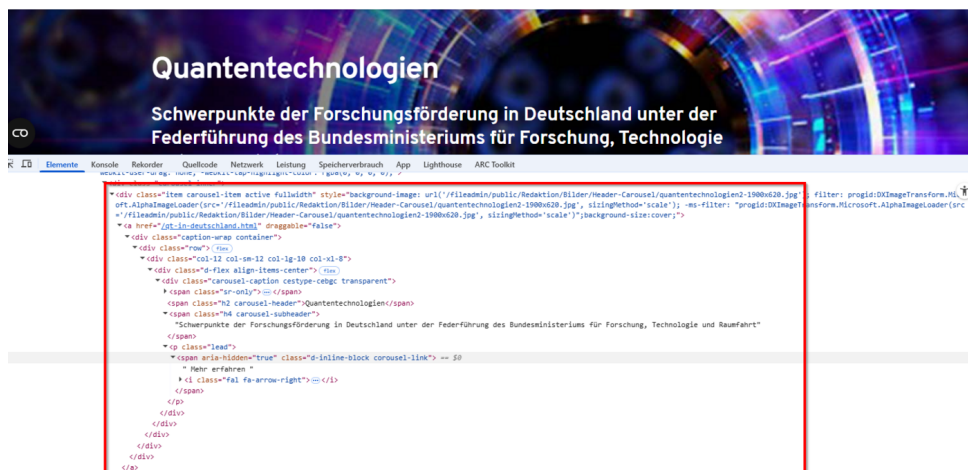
Quantentechnologien

Schwerpunkte der Forschungsförderung in Deutschland unter der Federführung des Bundesministeriums für Forschung, Technologie

CO

Elemente Konsole Rekorder Quellcode Netzwerk Leistung Speicherverbrauch App Lighthouse ARC Toolkit

webkit-user-drag: none; -webkit-tap-highlight-color: rgba(0, 0, 0, 0);">

<div class="item carousel-item active fullwidth" style="background-image: url('/fileadmin/public/Redaktion/Bilder/Header-Carousel/quantentechnologien2-1900x620.jpg'); filter: progid:DXImageTransform.Microsoft.AlphaImageLoader(src='/fileadmin/public/Redaktion/Bilder/Header-Carousel/quantentechnologien2-1900x620.jpg', sizingMethod='scale'); -ms-filter: "progid:DXImageTransform.Microsoft.AlphaImageLoader(src='/fileadmin/public/Redaktion/Bilder/Header-Carousel/quantentechnologien2-1900x620.jpg', sizingMethod='scale')";background-size:cover;">

<a href="/qt-in-deutschland.html" draggable="false">
<div class="caption-wrap container">
<div class="row"> flex
<div class="col-12 col-sm-12 col-lg-10 col-xl-8">
<div class="d-flex align-items-center"> flex
<div class="carousel-caption cestype-cebgc transparent">
<span class="sr-only"> ··· </span>
<span class="h2 carousel-header">Quantentechnologien</span>
<span class="h4 carousel-subheader">
"Schwerpunkte der Forschungsförderung in Deutschland unter der Federführung des Bundesministeriums für Forschung, Technologie und Raumfahrt"
</span>
<p class="lead">
<span aria-hidden="true" class="d-inline-block coRousel-link"> == $0
" Mehr erfahren "
<i class="fal fa-arrow-right"> ··· </i>
</span>
</p>
</div>
</div>
</div>
</div>
</div>
</a>